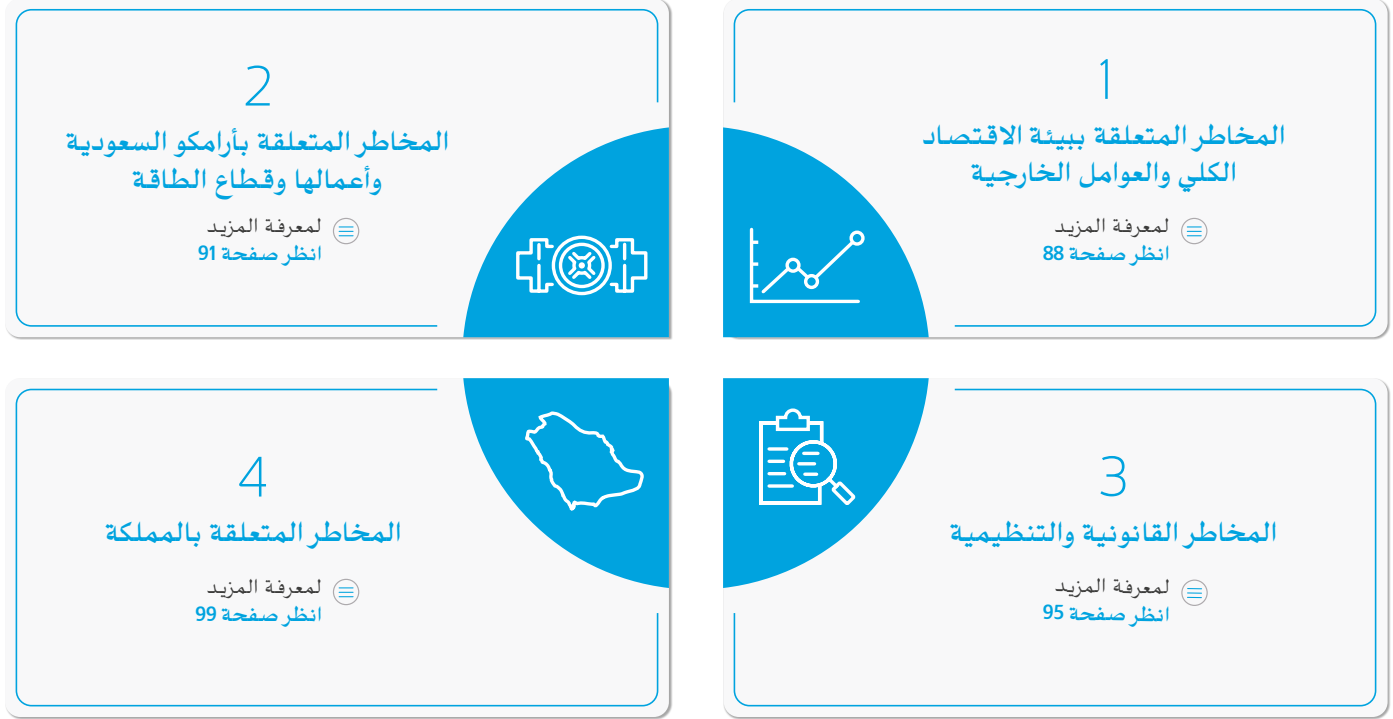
1

المخاطر المتعلقة ببيئة الاقتصاد الكلي والعوامل الخارجية

لمعرفة المزيد
انظر صفحة 88

2

المخاطر المتعلقة بأرامكو السعودية وأعمالها وقطاع الطاقة

لمعرفة المزيد
انظر صفحة 91

3

المخاطر القانونية والتنظيمية

لمعرفة المزيد
انظر صفحة 95

4

المخاطر المتعلقة بالمملكة

لمعرفة المزيد
انظر صفحة 99